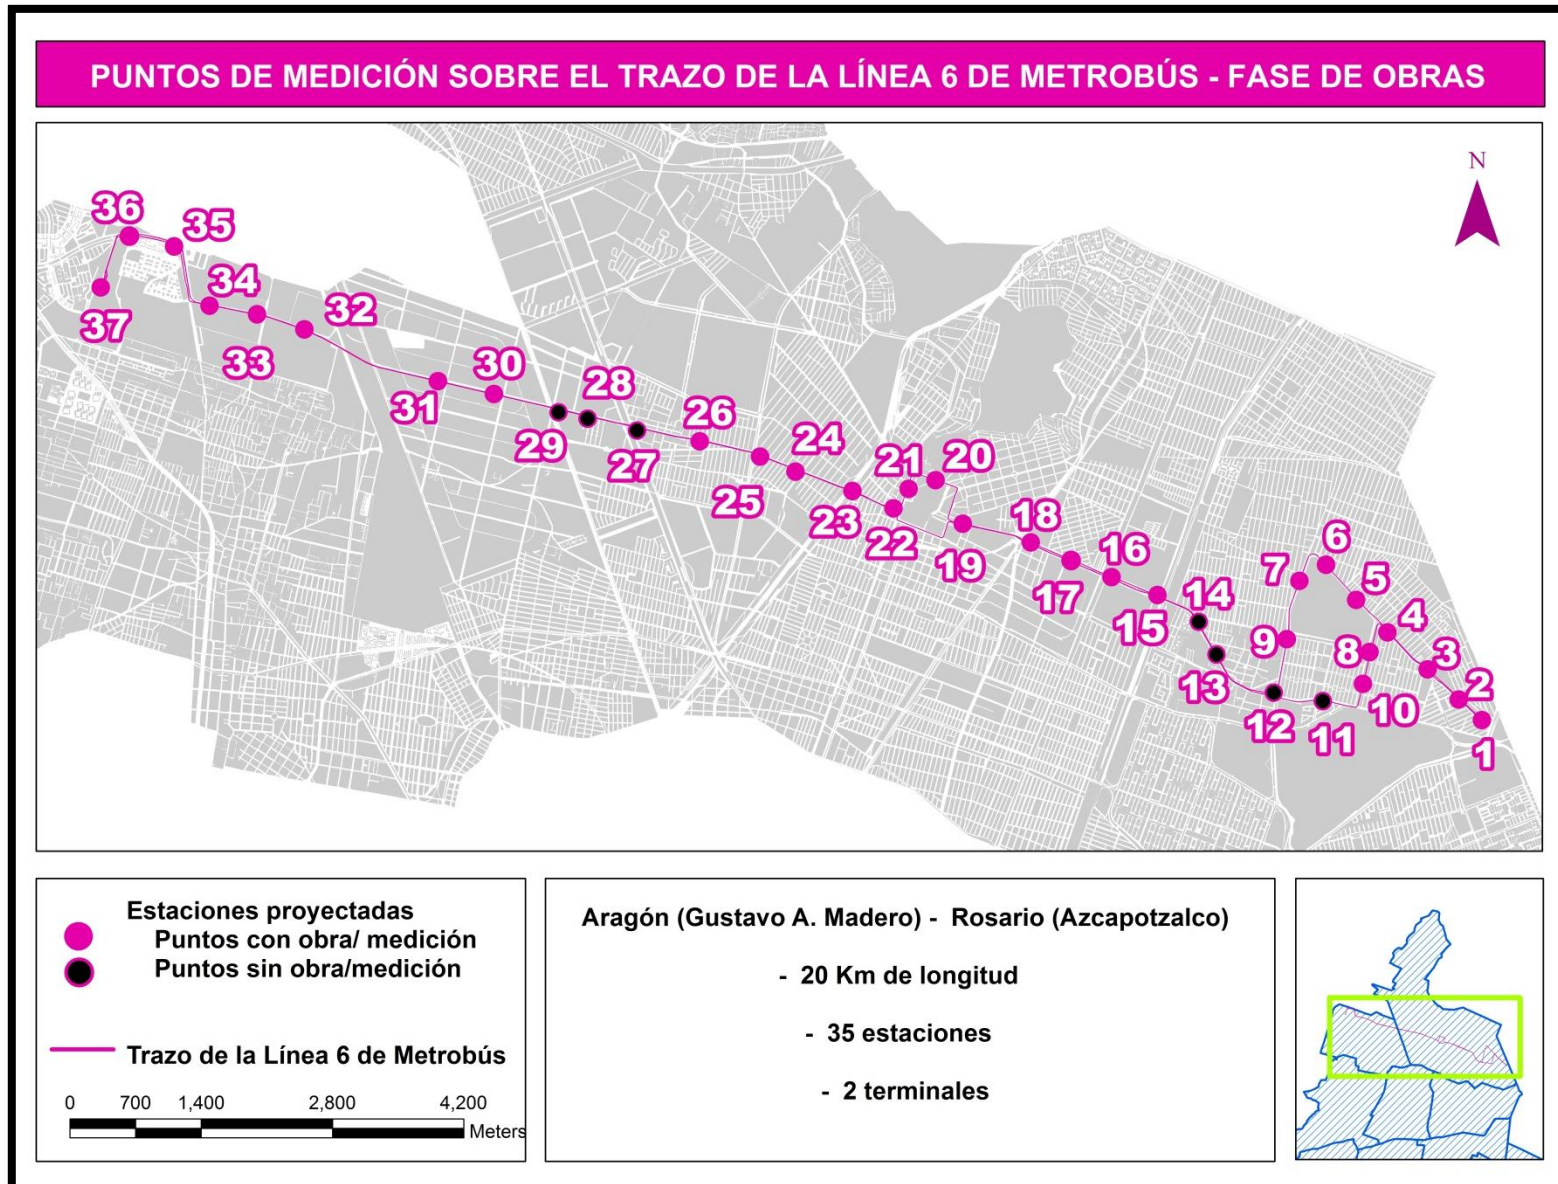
PUNTOS DE MEDICIÓN SOBRE EL TRAZO DE LA LÍNEA 6 DE METROBÚS - FASE DE OBRAS

N

36 35 34 37 32 33 30 31 28 29 26 27 24 25 21 20 23 22 18 19 16 17 15 14 13 12 11 10 9 8 7 6 5 4 3 2 1

Estaciones proyectadas
Puntos con obra/ medición
Puntos sin obra/medición

Trazo de la Línea 6 de Metrobús

0 700 1,400 2,800 4,200 Meters

Aragón (Gustavo A. Madero) - Rosario (Azcapotzalco)

- 20 Km de longitud

- 35 estaciones

- 2 terminales